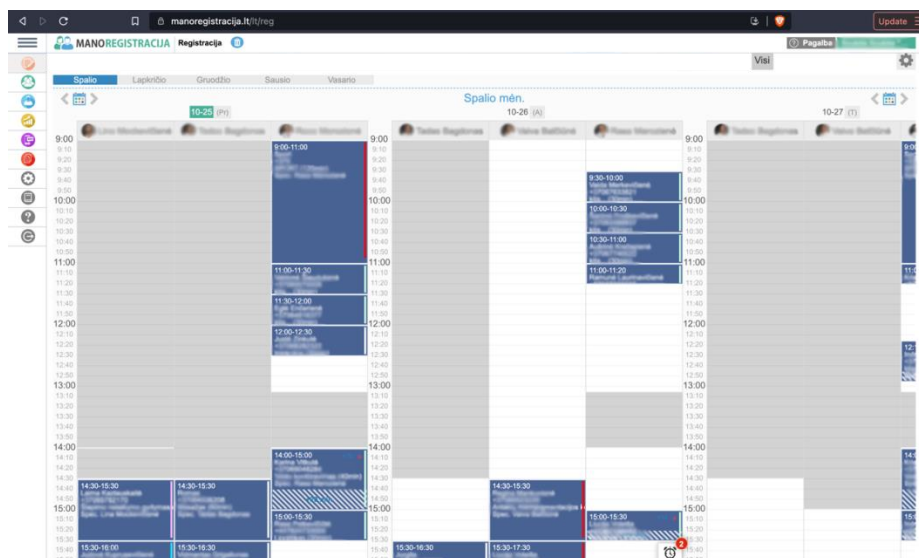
manoregistracija.lt/lt/reg

Update

MANOREGISTRACIJA Registracija

Pagalba

Visi

Spalio Lapkričio Gruodžio Sausio Vasario

Spalio mėn.

10-25 (Pr)

10-26 (A)

10-27 (T)

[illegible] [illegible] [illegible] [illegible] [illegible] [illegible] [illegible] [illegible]

9:00 9:10 9:20 9:30 9:40 9:50 10:00 10:10 10:20 10:30 10:40 10:50 11:00 11:10 11:20 11:30 11:40 11:50 12:00 12:10 12:20 12:30 12:40 12:50 13:00 13:10 13:20 13:30 13:40 13:50 14:00 14:10 14:20 14:30 14:40 14:50 15:00 15:10 15:20 15:30 15:40

9:00-11:00 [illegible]

11:00-11:30 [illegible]

11:30-12:00 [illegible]

12:00-12:30 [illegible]

14:00-15:00 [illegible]

14:30-15:30 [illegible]

14:30-15:30 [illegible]

15:00-15:30 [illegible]

15:30-16:00 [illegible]

15:30-16:30 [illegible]

9:30-10:00 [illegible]

10:00-10:30 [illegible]

10:30-11:00 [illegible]

11:00-11:20 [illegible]

14:30-15:30 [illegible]

15:00-15:30 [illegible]

15:30-16:30 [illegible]

15:30-17:30 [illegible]

2